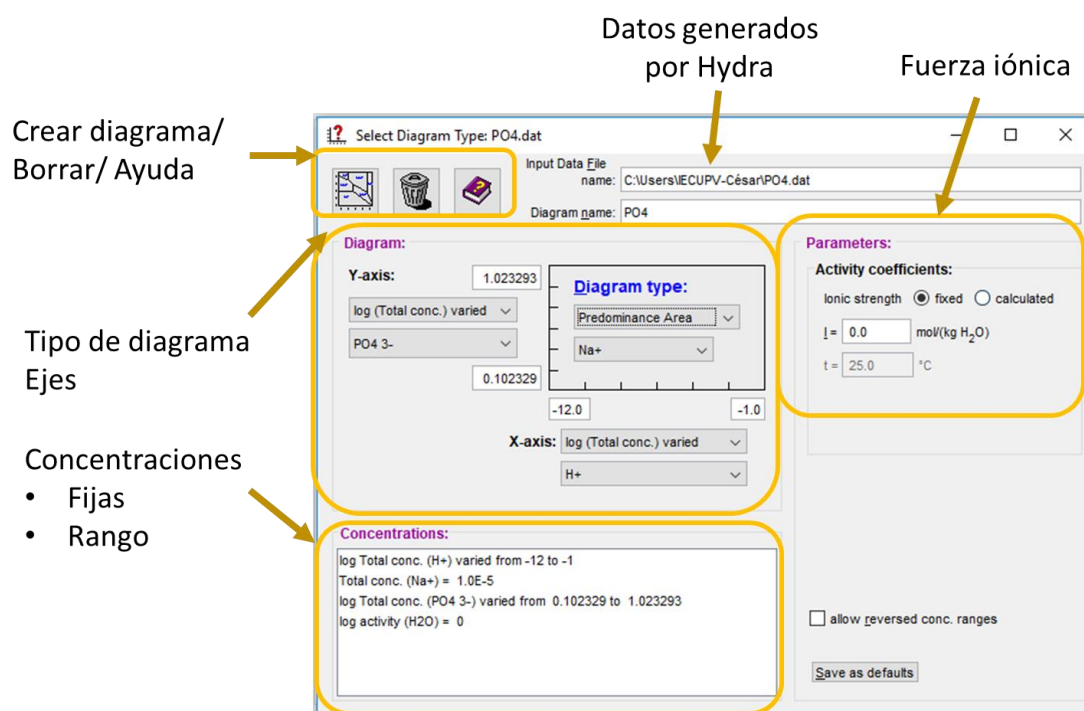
Datos generados por Hydra

Fuerza iónica

Crear diagrama/ Borrar/ Ayuda

Select Diagram Type: PO4.dat

Input Data File name: C:\Users\IECUPV-César\PO4.dat

Diagram name: PO4

Diagram:

Y-axis: 1.023293

log (Total conc.) varied

PO4 3-

0.102329

Diagram type:

Predominance Area

Na+

-12.0

-1.0

X-axis: log (Total conc.) varied

H+

Parameters:

Activity coefficients:

Ionic strength fixed calculated

I = 0.0 mol/(kg $H_2O$)

t = 25.0 °C

Tipo de diagrama
Ejes

Concentraciones
• Fijas
• Rango

Concentrations:

log Total conc. (H+) varied from -12 to -1
Total conc. (Na+) = 1.0E-5
log Total conc. (PO4 3-) varied from 0.102329 to 1.023293
log activity (H2O) = 0

allow reversed conc. ranges

Save as defaults